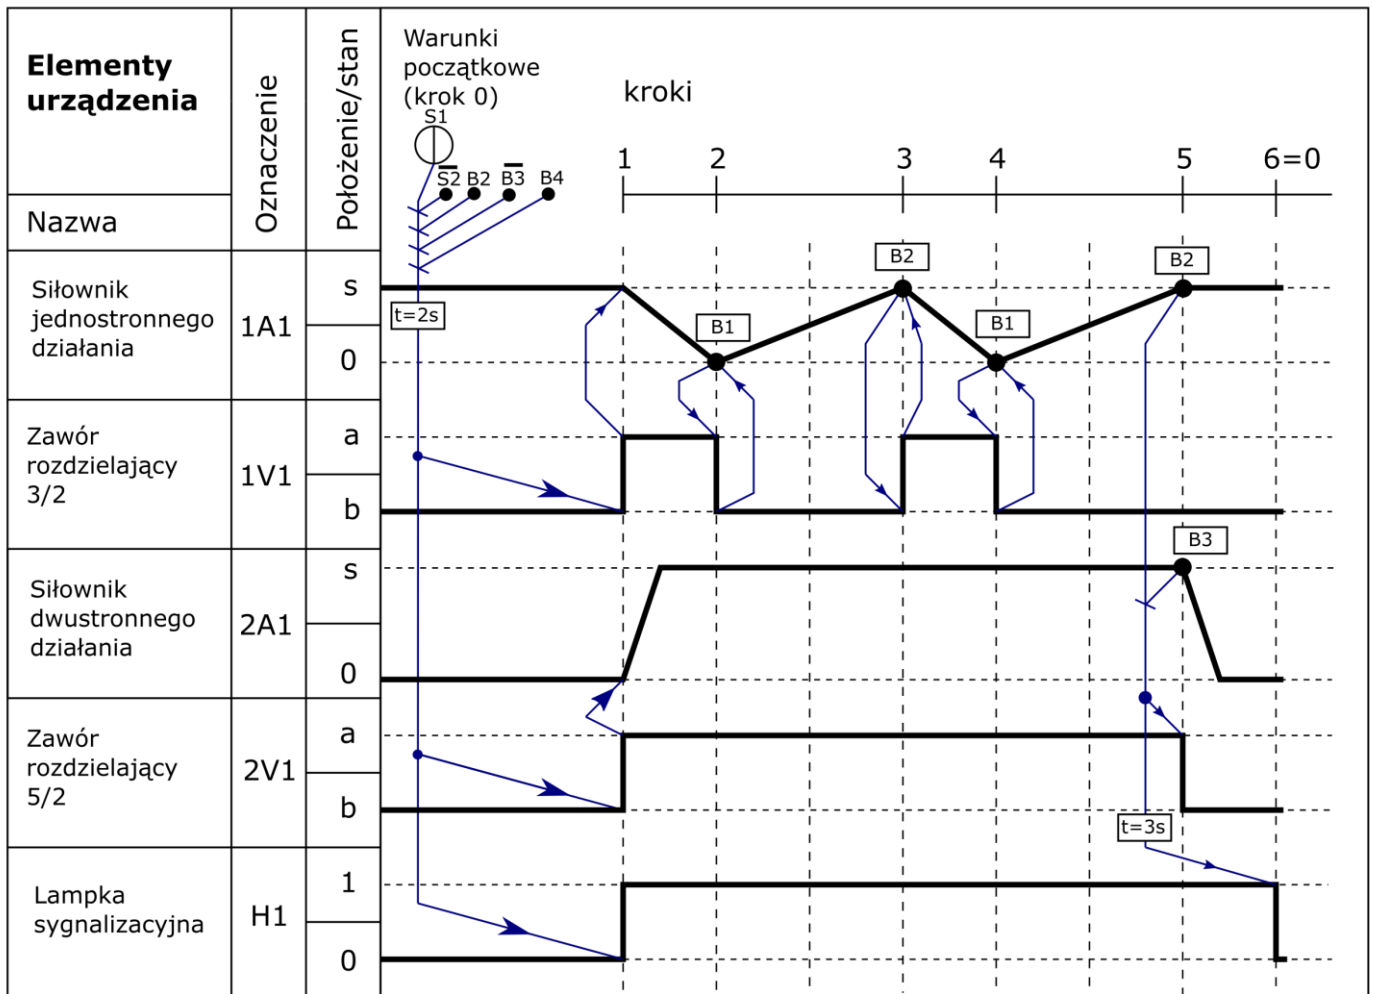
Elementy urządzenia

Nazwa

Oznaczenie

Położenie/stan

Warunki początkowe (krok 0)

kroki

S1

$\overline{S2}$ B2 $\overline{B3}$ B4

1 2 3 4 5 6=0

| Nazwa | Oznaczenie | Położenie/stan |
|---|---|---|
| Siłownik jednostronnego działania | 1A1 | s |
| | | 0 |
| Zawór rozdzielający 3/2 | 1V1 | a |
| | | b |
| Siłownik dwustronnego działania | 2A1 | s |
| | | 0 |
| Zawór rozdzielający 5/2 | 2V1 | a |
| | | b |
| Lampka sygnalizacyjna | H1 | 1 |
| | | 0 |

t=2s

B1

B2

B1

B2

B3

t=3s